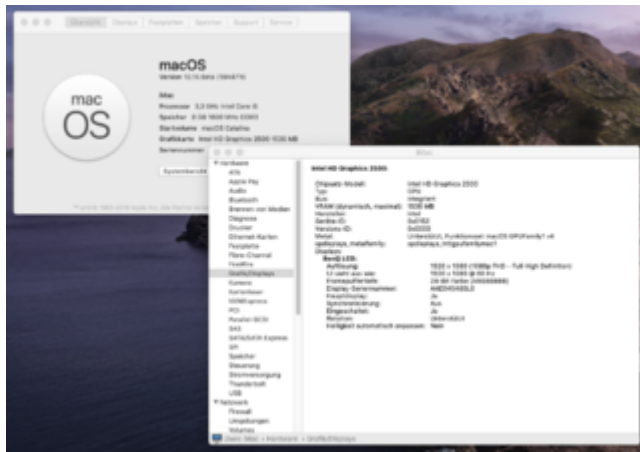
Übersicht Displays Festplatten Speicher Support Service

mac OS

macOS
Version 10.15 Beta (19A471)

iMac
Prozessor 3,3 GHz Intel Core i5
Speicher 8 GB 1600 MHz DDR3
Startvolume macOS Catalina
Grafikkarte Intel HD Graphics 2500 1536 MB
Seriennummer

Systembericht

™ und © 1983-2019 Apple Inc. Alle Rechte vorbehalten.

iMac

▼ Hardware
ATA
Apple Pay
Audio
Bluetooth
Brennen von Medien
Diagnose
Drucker
Ethernet-Karten
Festplatte
Fibre-Channel
FireWire
Grafik/Displays
Kamera
Kartenleser
NVMExpress
PCI
Parallel-SCSI
SAS
SATA/SATA Express
SPI
Speicher
Steuerung
Stromversorgung
Thunderbolt
USB
▼ Netzwerk
Firewall
Umgebungen
Volumes

Intel HD Graphics 2500:

Chipsatz-Modell: Intel HD Graphics 2500
Typ: GPU
Bus: Integriert
VRAM (dynamisch, maximal): 1536 MB
Hersteller: Intel
Geräte-ID: 0x0152
Versions-ID: 0x0009
Metal: Unterstützt, Funktionsset macOS GPUFamily1 v4
rpdisplays_metalfamily: rpdisplays_mtlgpufamilymac1
Displays:
BenQ LCD:
Auflösung: 1920 × 1080 (1080p FHD – Full High Definition)
UI sieht aus wie: 1920 × 1080 @ 60 Hz
Framebuffertiefe: 24-Bit Farben (ARGB8888)
Display-Seriennummer: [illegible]
Hauptdisplay: Ja
Synchronisierung: Aus
Eingeschaltet: Ja
Rotation: Unterstützt
Helligkeit automatisch anpassen: Nein

Owen iMac › Hardware › Grafik/Displays